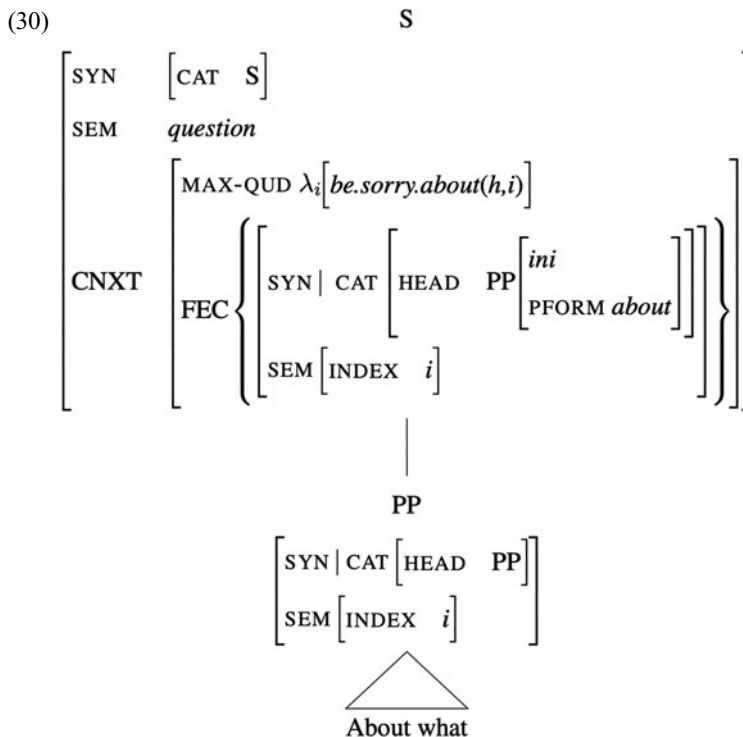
(30)

S

SYN [CAT S]
SEM *question*
CNXT [MAX-QUD $\lambda_i$[*be.sorry.about*(*h*,*i*)]
FEC {[SYN | CAT [HEAD PP[*ini* PFORM *about*]] SEM [INDEX *i*]]}]

PP

[SYN | CAT [HEAD PP] SEM [INDEX *i*]]

About what